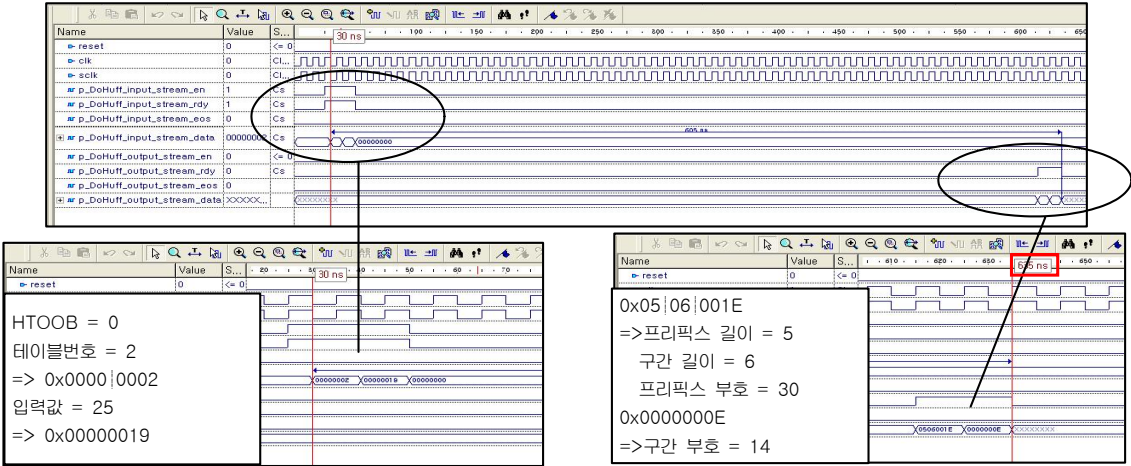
Name | Value | S...
reset | 0 | <= 0
clk | 0 | Cl...
sclk | 0 | Cl...
p_DoHuff_input_stream_en | 1 | Cs
p_DoHuff_input_stream_rdy | 1 | Cs
p_DoHuff_input_stream_eos | 0 | Cs
p_DoHuff_input_stream_data | 00000000 | Cs
p_DoHuff_output_stream_en | 0 | <= 0
p_DoHuff_output_stream_rdy | 0 | Cs
p_DoHuff_output_stream_eos | 0 | <= 0
p_DoHuff_output_stream_data | XXXXX... |

30 ns
100 150 200 250 300 350 400 450 500 550 600 650
605 ns
00000000
XXXXXXXX

Name | Value | S...
reset | 0 | <= 0
20 30 ns 40 50 60 70
00000002 00000019 00000000

HTOOB = 0
테이블번호 = 2
=> 0x0000 0002
입력값 = 25
=> 0x00000019

Name | Value | S...
reset | 0 | <= 0
610 620 635 ns 650
0506001E 0000000E XXXXXXXX

0x05 06 001E
=>프리픽스 길이 = 5
구간 길이 = 6
프리픽스 부호 = 30
0x0000000E
=>구간 부호 = 14